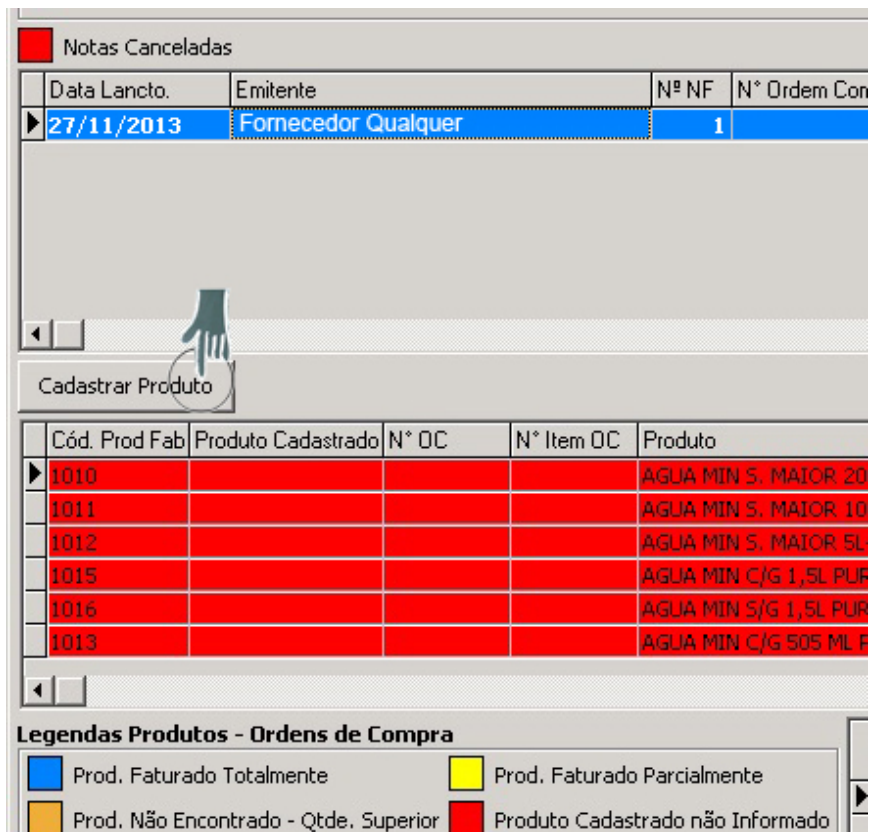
Notas Canceladas

| Data Lancto. | Emitente | Nº NF | N° Ordem Com |
|---|---|---|---|
| 27/11/2013 | Fornecedor Qualquer | 1 | |

Cadastrar Produto

| Cód. Prod Fab | Produto Cadastrado | N° OC | N° Item OC | Produto |
|---|---|---|---|---|
| 1010 | | | | AGUA MIN S. MAIOR 20 |
| 1011 | | | | AGUA MIN S. MAIOR 10 |
| 1012 | | | | AGUA MIN S. MAIOR 5L |
| 1015 | | | | AGUA MIN C/G 1,5L PUR |
| 1016 | | | | AGUA MIN S/G 1,5L PUR |
| 1013 | | | | AGUA MIN C/G 505 ML P |

Legendas Produtos - Ordens de Compra

Prod. Faturado Totalmente
Prod. Faturado Parcialmente
Prod. Não Encontrado - Qtde. Superior
Produto Cadastrado não Informado